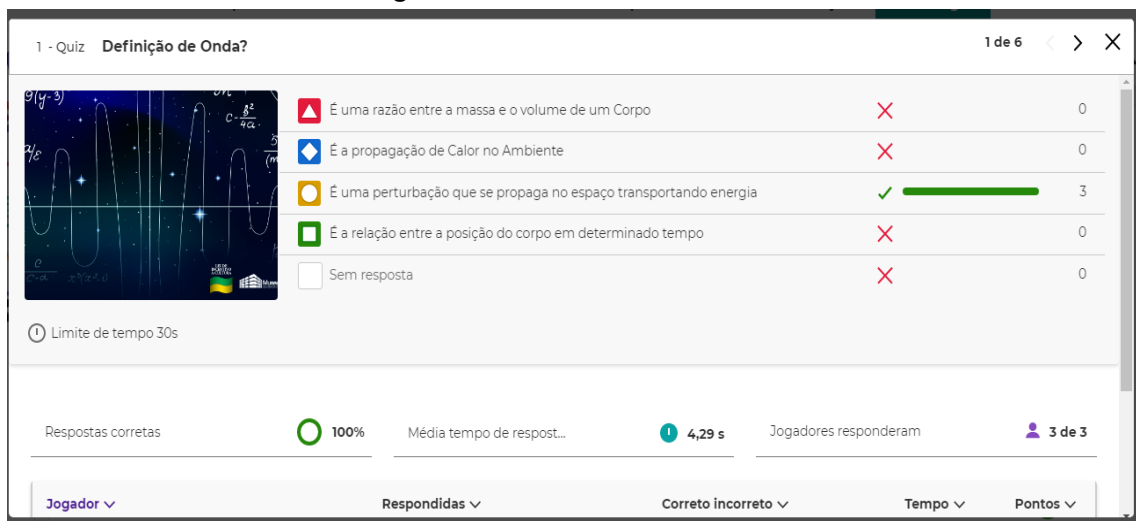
1 - Quiz **Definição de Onda?**

1 de 6

É uma razão entre a massa e o volume de um Corpo 0

É a propagação de Calor no Ambiente 0

É uma perturbação que se propaga no espaço transportando energia 3

É a relação entre a posição do corpo em determinado tempo 0

Sem resposta 0

Limite de tempo 30s

| Respostas corretas | 100% | Média tempo de respost... | 4,29 s | Jogadores responderam | 3 de 3 |
|---|---|---|---|---|---|

| Jogador | Respondidas | Correto incorreto | Tempo | Pontos |
|---|---|---|---|---|